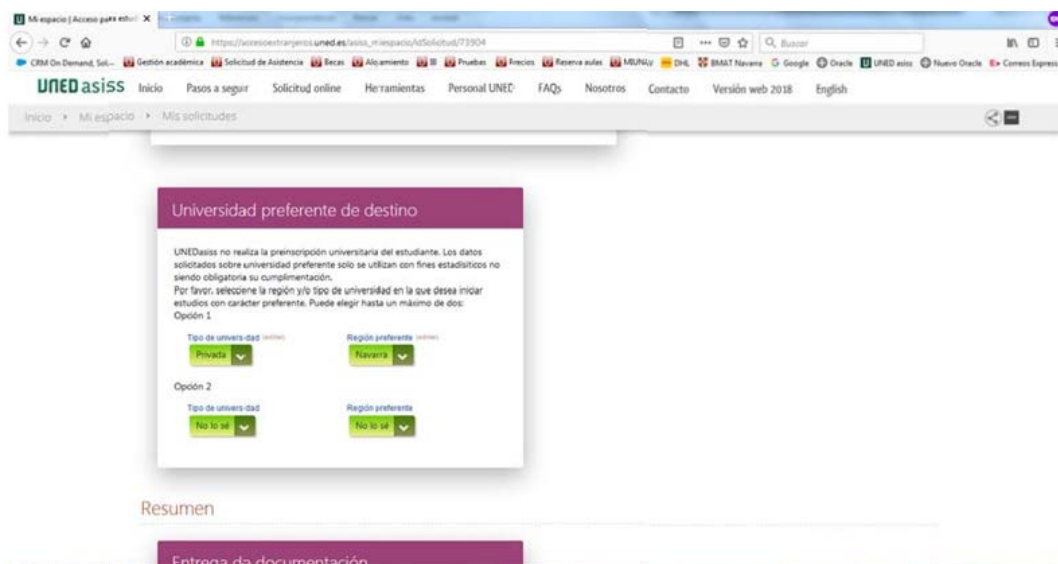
Mi espacio | Acceso para estud ✕

https://accesoextranjeros.uned.es/asiss_miespacio/idSolicitud/73904

Buscar

CRM On Demand, Sol... Gestión académica Solicitud de Asistencia Becas Alojamiento Pruebas Precios Reserva aulas MIUNUV DHL BMAT Navarra Google Oracle UNED asiss Nuevo Oracle Correos Express

UNED asiss Inicio Pasos a seguir Solicitud online Herramientas Personal UNED FAQs Nosotros Contacto Versión web 2018 English

Inicio › Mi espacio › Mis solicitudes

Universidad preferente de destino

UNEDasiss no realiza la preinscripción universitaria del estudiante. Los datos solicitados sobre universidad preferente solo se utilizan con fines estadísticos no siendo obligatoria su cumplimentación.
Por favor, seleccione la región y/o tipo de universidad en la que desea iniciar estudios con carácter preferente. Puede elegir hasta un máximo de dos:

Opción 1

Tipo de universidad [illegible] Región preferente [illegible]

Privada Navarra

Opción 2

Tipo de universidad Región preferente

No lo sé No lo sé

Resumen

Entrega da documentación